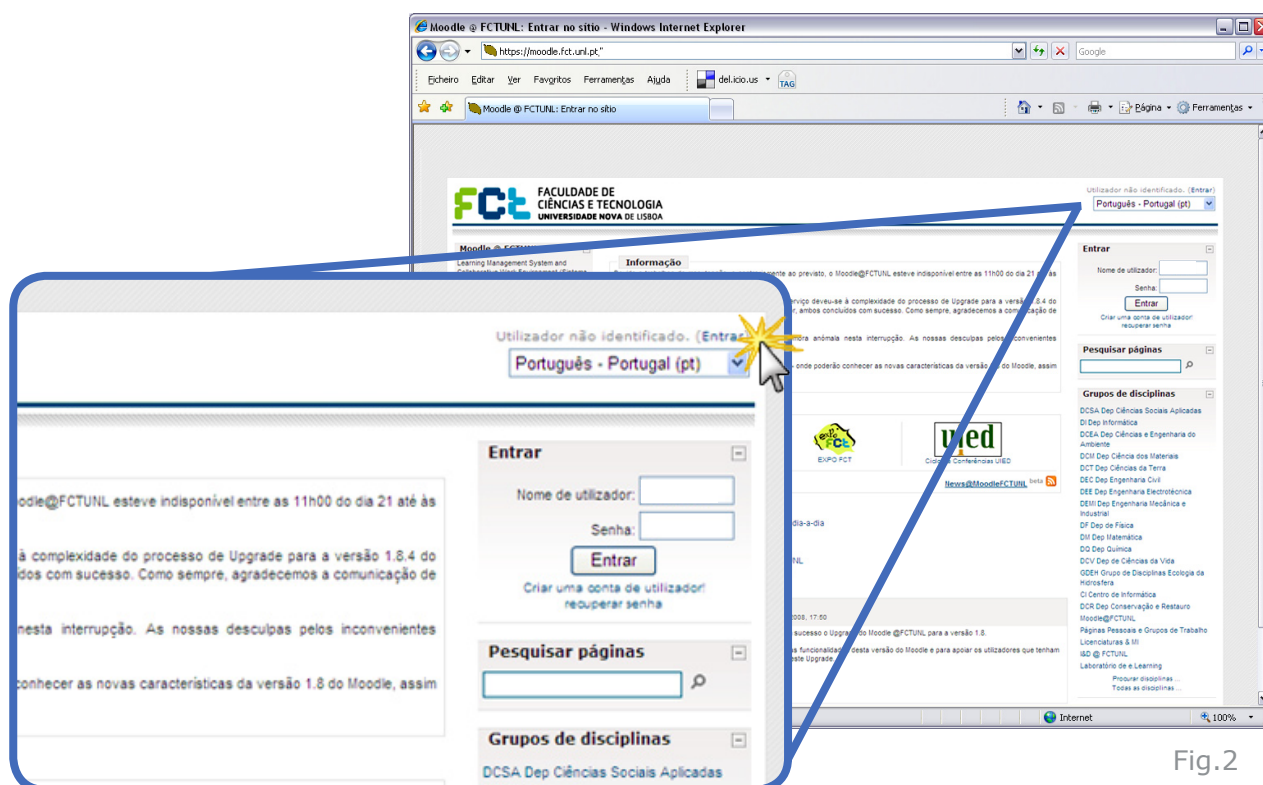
Moodle @ FCTUNL: Entrar no sitio - Windows Internet Explorer

https://moodle.fct.unl.pt/

Google

Ficheiro Editar Ver Favoritos Ferramentas Ajuda del.icio.us TAG

Moodle @ FCTUNL: Entrar no sitio

Página Ferramentas

FCT FACULDADE DE CIÊNCIAS E TECNOLOGIA UNIVERSIDADE NOVA DE LISBOA

Utilizador não identificado. (Entrar)

Português - Portugal (pt)

Moodle @ FCTUNL

Learning Management System and Collaborative Work Environment

Informação

Entrar

Nome de utilizador:

Senha:

Entrar

Criar uma conta de utilizador! recuperar senha

Pesquisar páginas

Grupos de disciplinas

DCSA Dep Ciências Sociais Aplicadas
DI Dep Informática
DCEA Dep Ciências e Engenharia do Ambiente
DCM Dep Ciência dos Materiais
DCT Dep Ciências da Terra
DEC Dep Engenharia Civil
DEE Dep Engenharia Electrotécnica
DEMI Dep Engenharia Mecânica e Industrial
DF Dep de Física
DM Dep Matemática
DQ Dep Química
DCV Dep de Ciências da Vida
GDEH Grupo de Disciplinas Ecologia da Hidrosfera
CI Centro de Informática
DCR Dep Conservação e Restauro
Moodle@FCTUNL
Páginas Pessoais e Grupos de Trabalho
Licenciaturas & MI
I&D @ FCTUNL
Laboratório de e-Learning

Procurar disciplinas ...
Todas as disciplinas ...

EXPO FCT

uied

Ciclo de Conferências UIED

News@MoodleFCTUNL beta

oodle@FCTUNL esteve indisponível entre as 11h00 do dia 21 até às

à complexidade do processo de Upgrade para a versão 1.8.4 do idos com sucesso. Como sempre, agradecemos a comunicação de

nesta interrupção. As nossas desculpas pelos inconvenientes

conhecer as novas características da versão 1.8 do Moodle, assim

Internet 100%

Fig.2